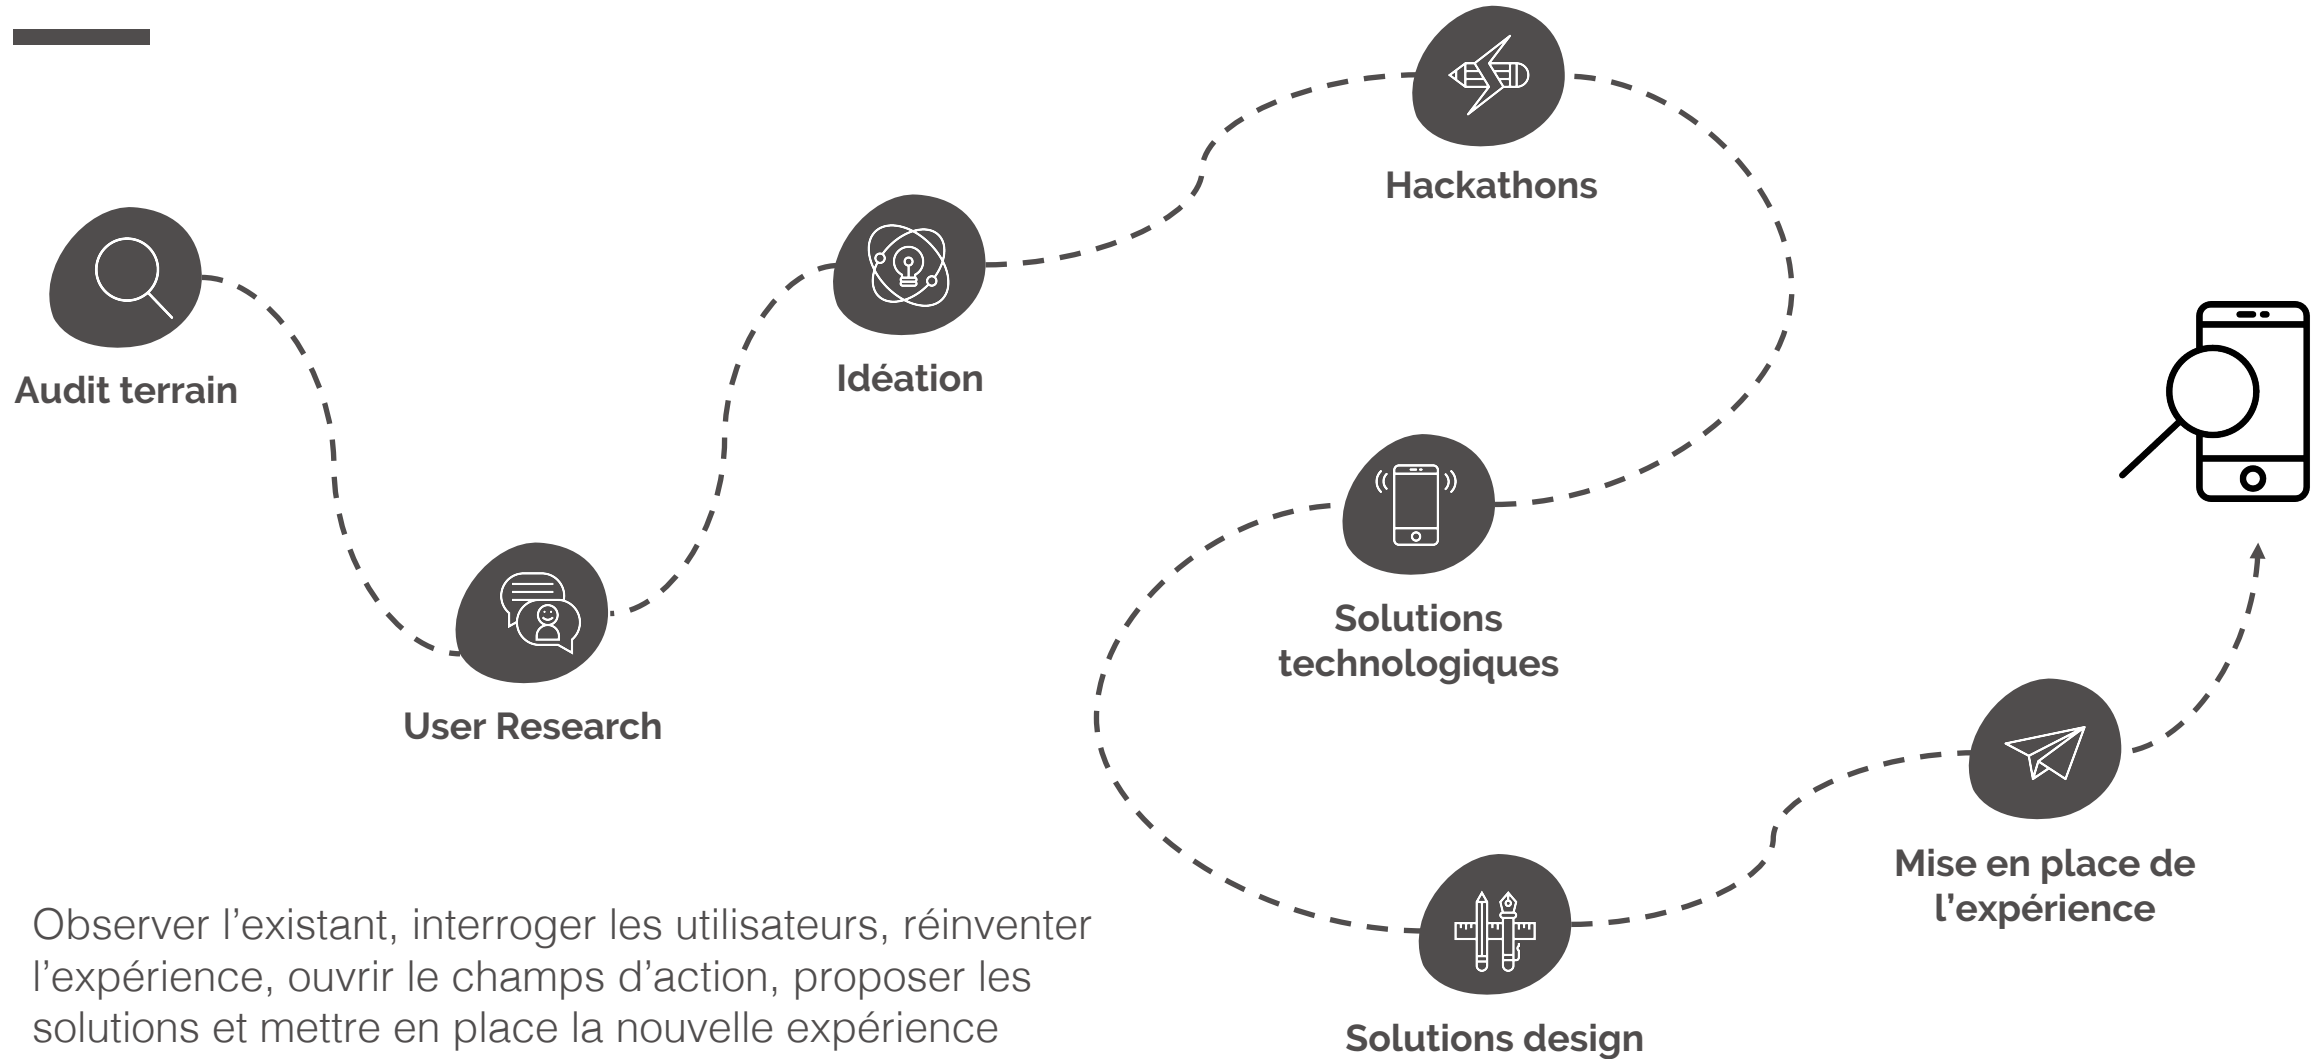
Audit terrain

User Research

Idéation

Hackathons

Solutions technologiques

Solutions design

Mise en place de l'expérience

Observer l'existant, interroger les utilisateurs, réinventer l'expérience, ouvrir le champs d'action, proposer les solutions et mettre en place la nouvelle expérience